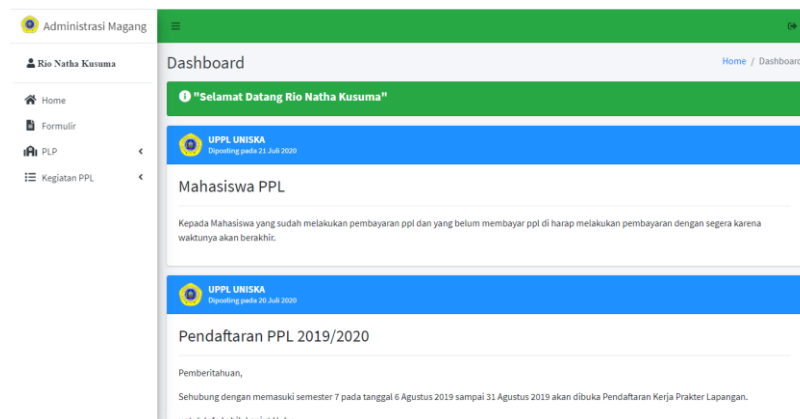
Administrasi Magang

Rio Natha Kusuma

Home

Formulir

PLP

Kegiatan PPL

Dashboard

Home / Dashboard

"Selamat Datang Rio Natha Kusuma"

UPPL UNISKA
Diposting pada 21 Juli 2020

Mahasiswa PPL

Kepada Mahasiswa yang sudah melakukan pembayaran ppl dan yang belum membayar ppl di harap melakukan pembayaran dengan segera karena waktunya akan berakhir.

UPPL UNISKA
Diposting pada 20 Juli 2020

Pendaftaran PPL 2019/2020

Pemberitahuan,

Sehubung dengan memasuki semester 7 pada tanggal 6 Agustus 2019 sampai 31 Agustus 2019 akan dibuka Pendaftaran Kerja Prakter Lapangan.

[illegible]